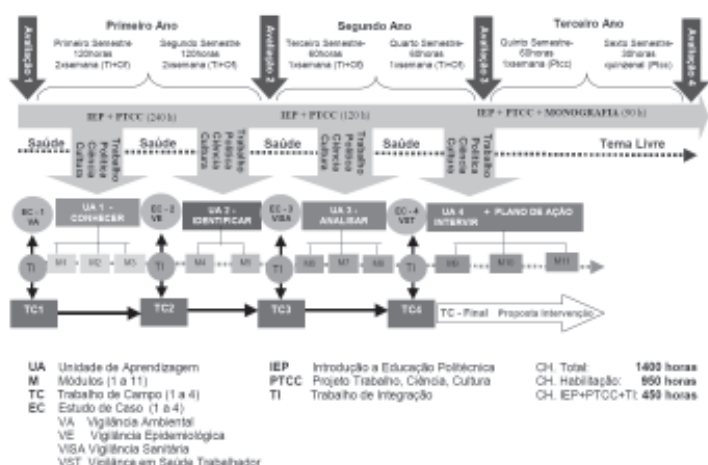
Avaliação 1

Primeiro Ano

Primeiro Semestre 120horas 2xsemana (TI+Of)

Segundo Semestre 120horas 2xsemana (TI+Of)

Avaliação 2

Segundo Ano

Terceiro Semestre 60horas 1xsemana (TI+Of)

Quarto Semestre 60horas 1xsemana (TI+Of)

Avaliação 3

Terceiro Ano

Quinto Semestre 60horas 1xsemana (Ptcc)

Sexto Semestre 30horas quinzenal (Ptcc)

Avaliação 4

IEP + PTCC (240 h)

IEP + PTCC (120 h)

IEP + PTCC + MONOGRAFIA (90 h)

Saúde

Trabalho Política Ciência Cultura

Saúde

Trabalho Política Ciência Cultura

Saúde

Trabalho Política Ciência Cultura

Saúde

Trabalho Política Ciência Cultura

Tema Livre

EC - 1 VA

UA 1 - CONHECER

EC - 2 VE

UA 2 - IDENTIFICAR

EC - 3 VISA

UA 3 - ANALISAR

EC - 4 VST

UA 4 INTERVIR + PLANO DE AÇÃO

TI M1 M2 M3

TI M4 M5

TI M6 M7 M8

TI M9 M10 M11

TC1

TC2

TC3

TC4

TC - Final Proposta Intervenção

UA Unidade de Aprendizagem
M Módulos (1 a 11)
TC Trabalho de Campo (1 a 4)
EC Estudo de Caso (1 a 4)
VA Vigilância Ambiental
VE Vigilância Epidemiológica
VISA Vigilância Sanitária
VST Vigilância em Saúde Trabalhador

IEP Introdução a Educação Politécnica
PTCC Projeto Trabalho, Ciência, Cultura
TI Trabalho de Integração

CH. Total: 1400 horas
CH. Habilitação: 950 horas
CH. IEP+PTCC+TI: 450 horas